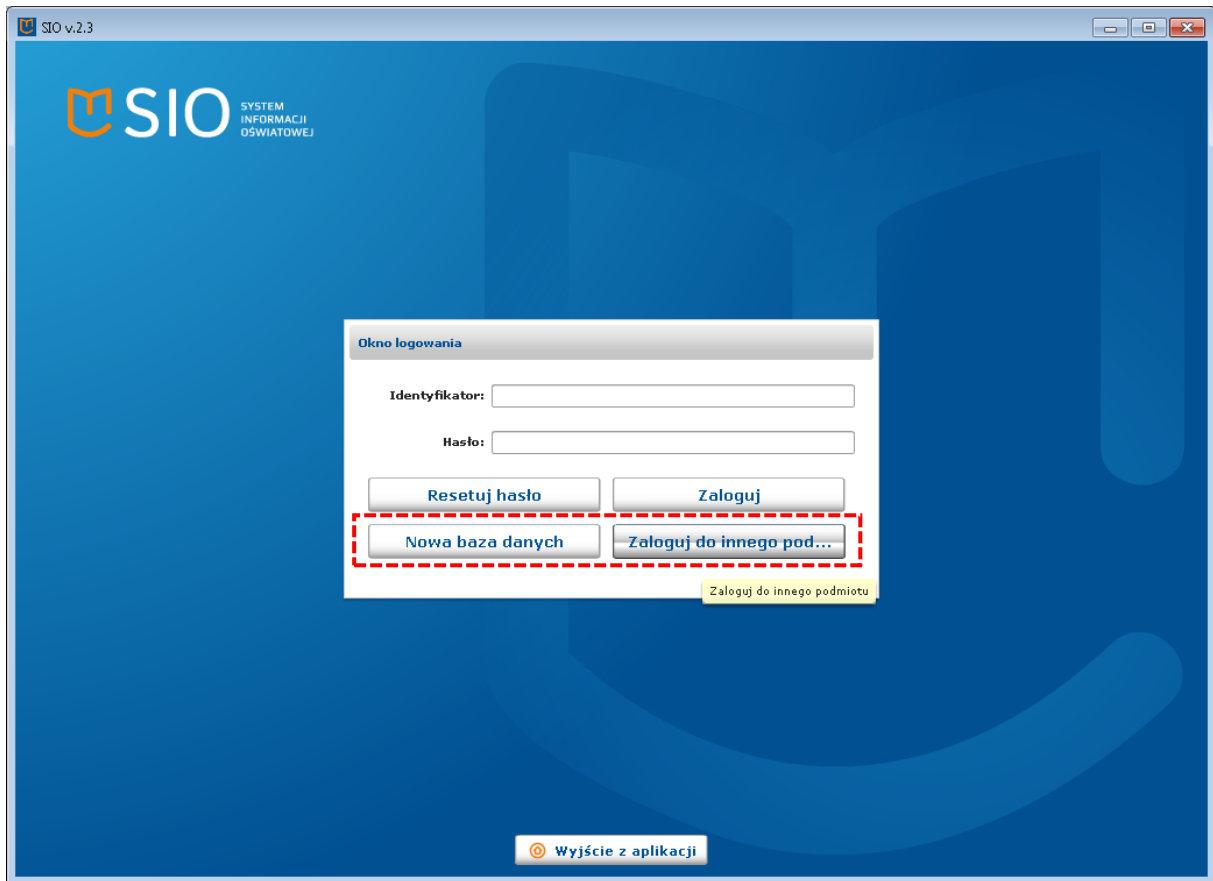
SIO v.2.3

SIO SYSTEM INFORMACJI OŚWIATOWEJ

Okno logowania

Identyfikator:

Hasło:

Resetuj hasło

Zaloguj

Nowa baza danych

Zaloguj do innego pod...

Zaloguj do innego podmiotu

Wyjście z aplikacji